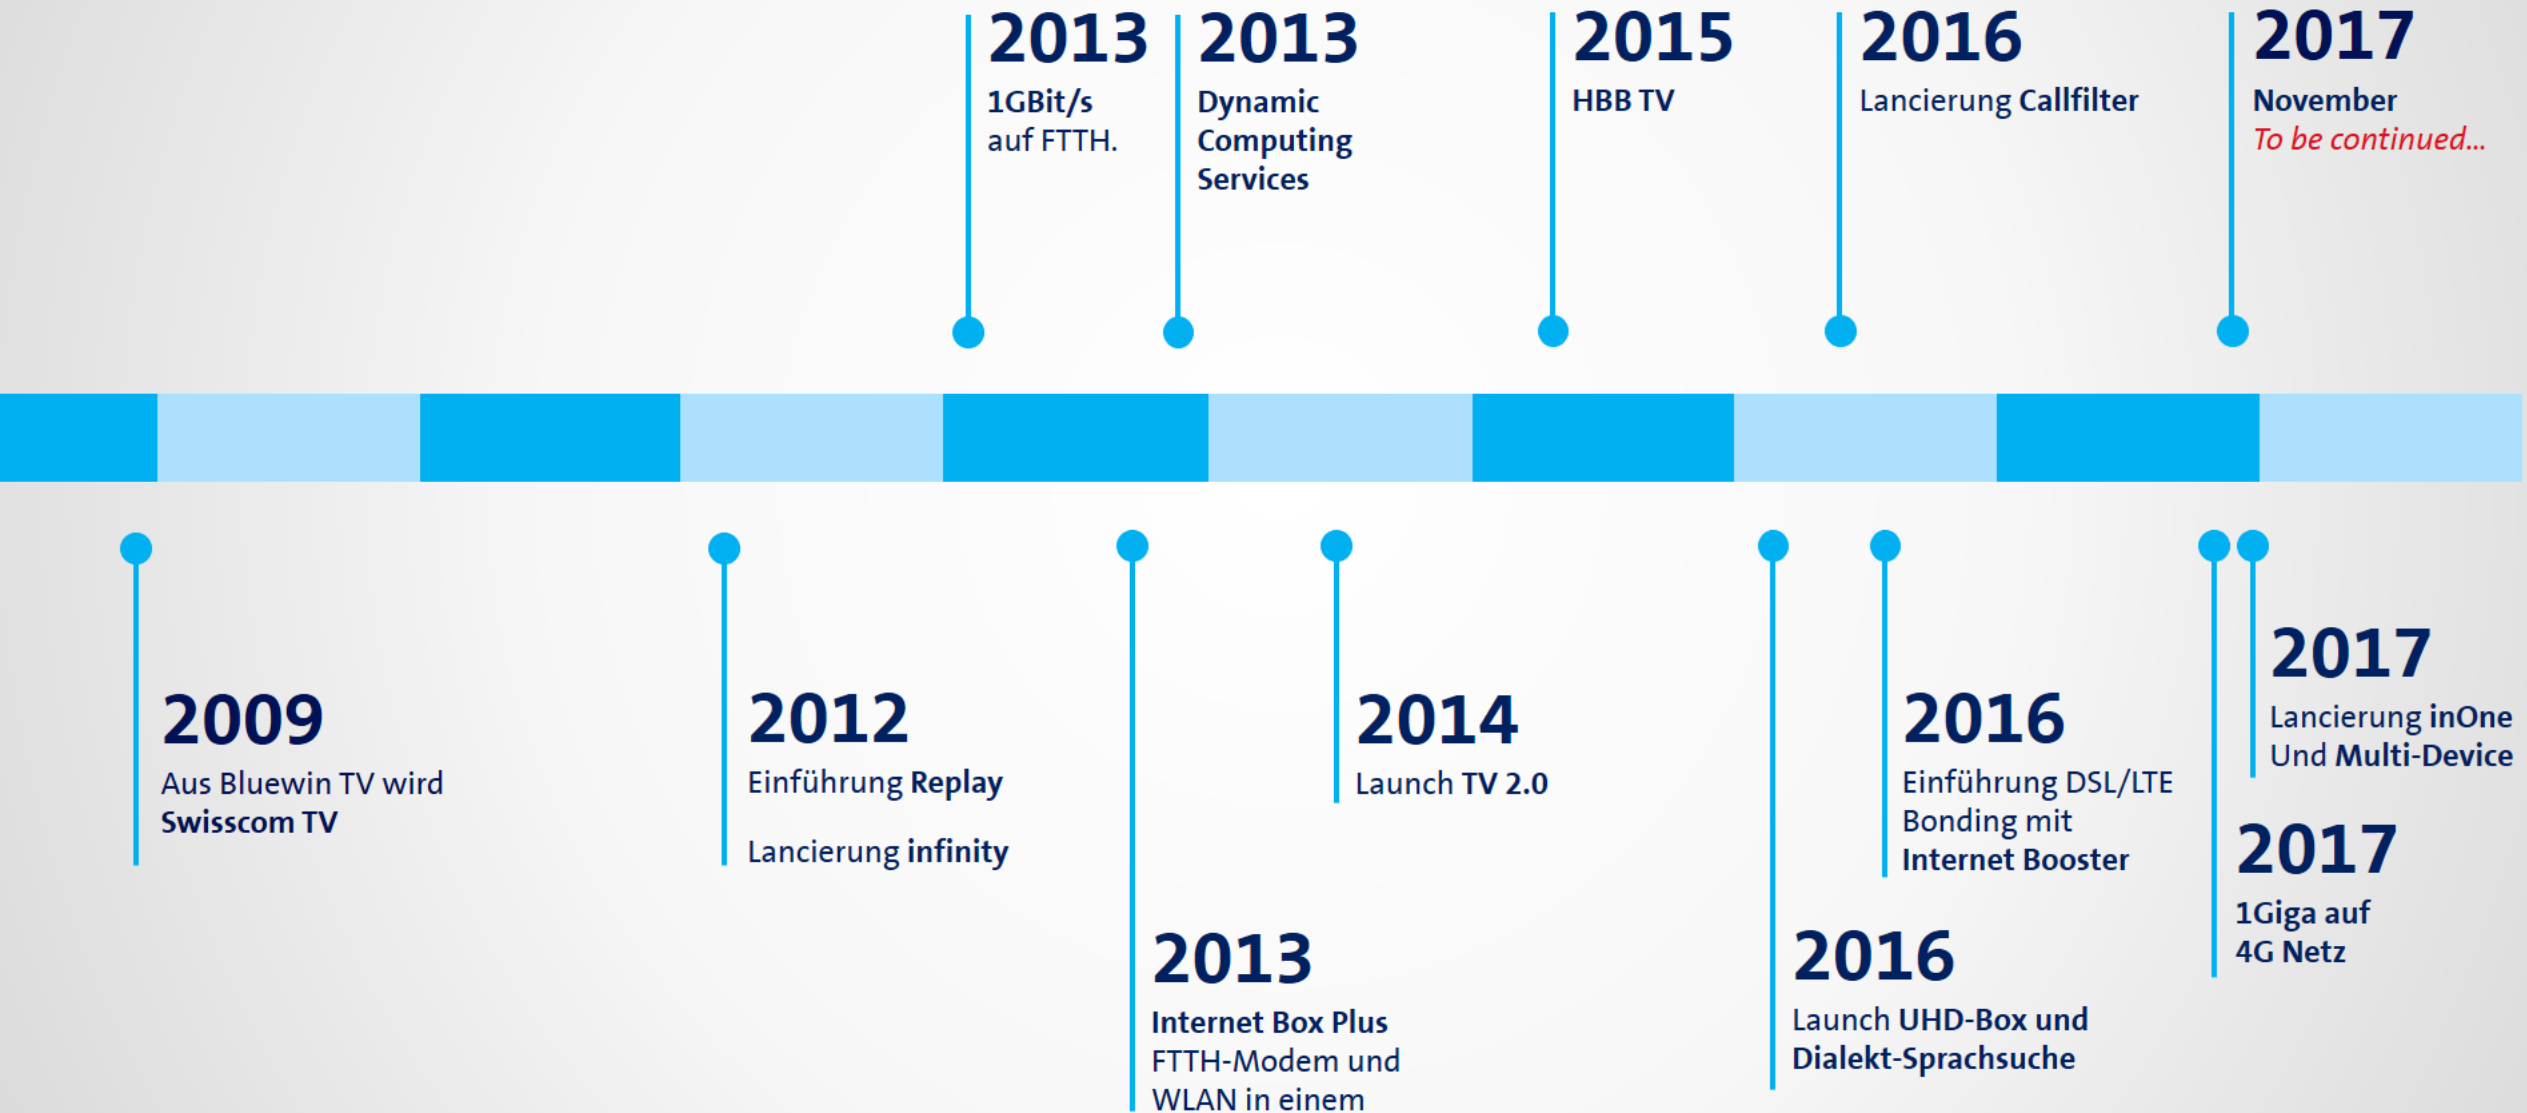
2013
1GBit/s
auf FTTH.

2013
Dynamic
Computing
Services

2015
HBB TV

2016
Lancierung Callfilter

2017
November
To be continued...

2009
Aus Bluewin TV wird
Swisscom TV

2012
Einführung Replay

Lancierung infinity

2013
Internet Box Plus
FTTH-Modem und
WLAN in einem

2014
Launch TV 2.0

2016
Launch UHD-Box und
Dialekt-Sprachsuche

2016
Einführung DSL/LTE
Bonding mit
Internet Booster

2017
Lancierung inOne
Und Multi-Device

2017
1Giga auf
4G Netz